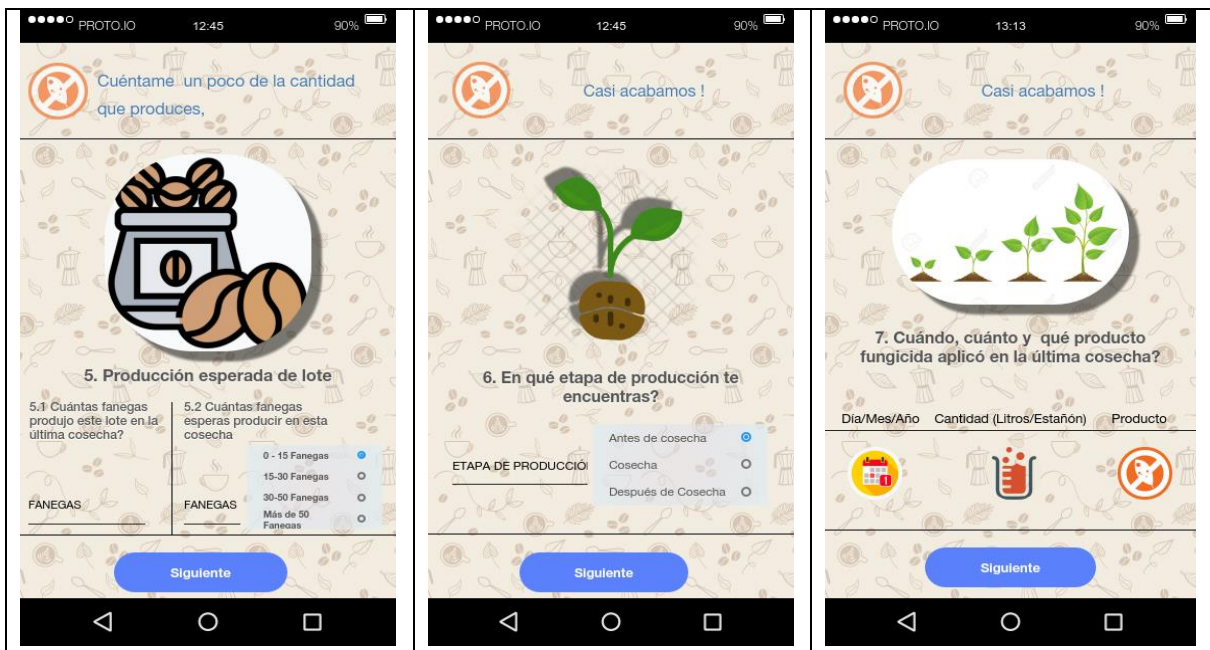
●●●●○ PROTO.IO 12:45 90%

Cuéntame un poco de la cantidad que produces,

5. Producción esperada de lote

5.1 Cuántas fanegas produjo este lote en la última cosecha?

5.2 Cuántas fanegas esperas producir en esta cosecha

0 - 15 Fanegas
15-30 Fanegas
30-50 Fanegas
Más de 50 Fanegas

FANEGAS

FANEGAS

Siguiente

●●●●○ PROTO.IO 12:45 90%

Casi acabamos !

6. En qué etapa de producción te encuentras?

ETAPA DE PRODUCCIÓ

Antes de cosecha
Cosecha
Después de Cosecha

Siguiente

●●●●○ PROTO.IO 13:13 90%

Casi acabamos !

7. Cuándo, cuánto y qué producto fungicida aplicó en la última cosecha?

Dia/Mes/Año Cantidad (Litros/Estañón) Producto

1

Siguiente